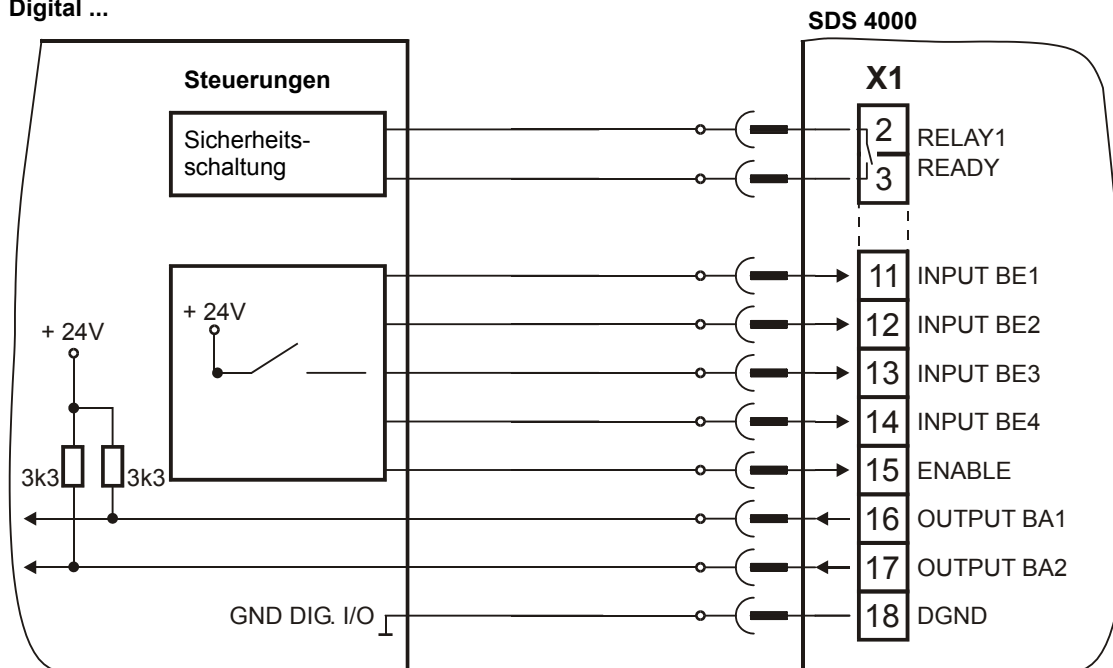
Digital ...

SDS 4000

Steuerungen

X1

Sicherheitsschaltung

2 RELAY1 READY
3

+ 24V

+ 24V

11 INPUT BE1
12 INPUT BE2
13 INPUT BE3
14 INPUT BE4
15 ENABLE
16 OUTPUT BA1
17 OUTPUT BA2
18 DGND

3k3
3k3

GND DIG. I/O